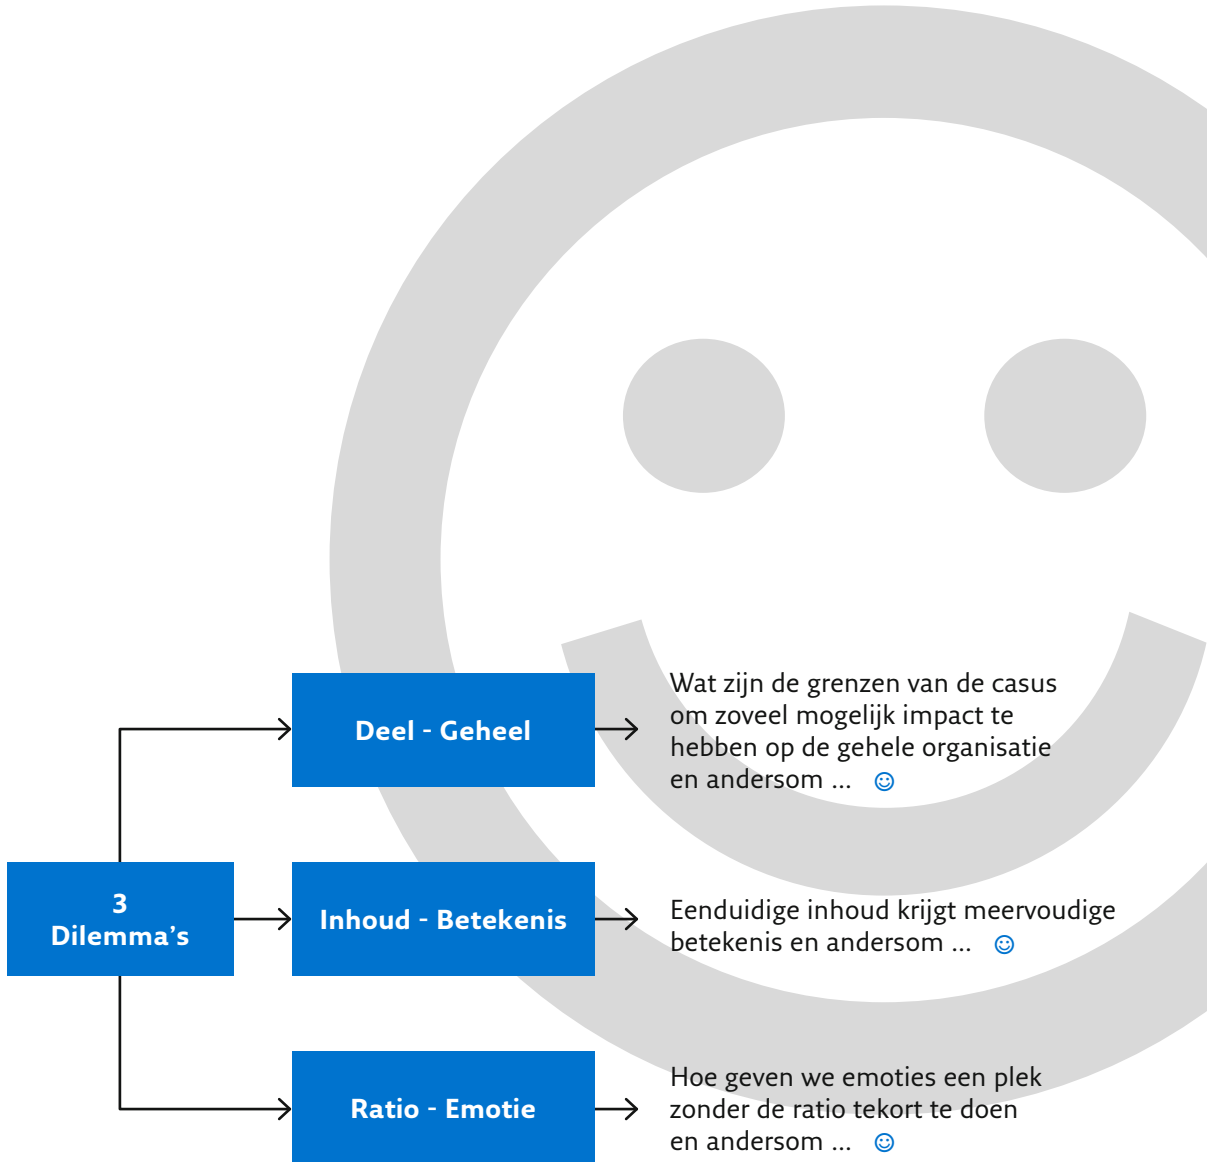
3
Dilemma's

Deel - Geheel

Wat zijn de grenzen van de casus om zoveel mogelijk impact te hebben op de gehele organisatie en andersom ... ☺

Inhoud - Betekenis

Eenduidige inhoud krijgt meervoudige betekenis en andersom ... ☺

Ratio - Emotie

Hoe geven we emoties een plek zonder de ratio tekort te doen en andersom ... ☺